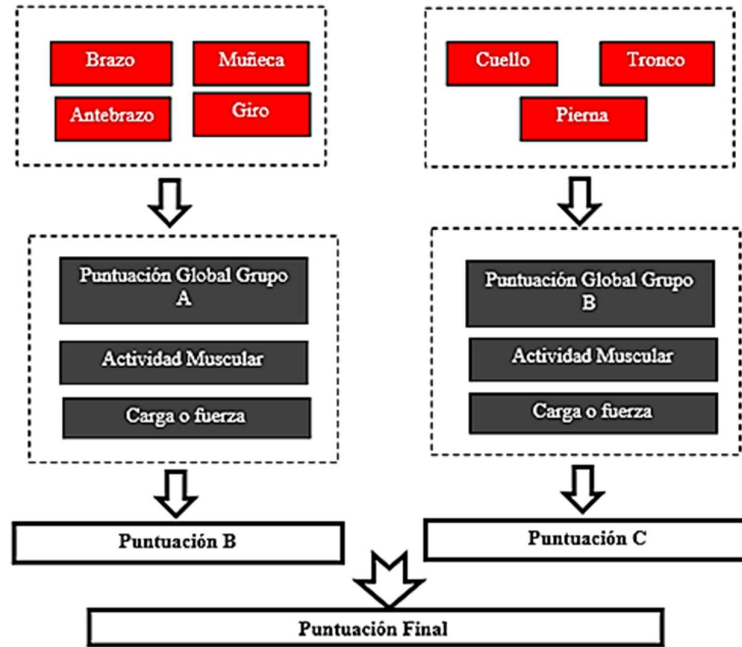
Brazo

Muñeca

Antebrazo

Giro

Cuello

Tronco

Pierna

Puntuación Global Grupo A

Actividad Muscular

Carga o fuerza

Puntuación Global Grupo B

Actividad Muscular

Carga o fuerza

Puntuación B

Puntuación C

Puntuación Final